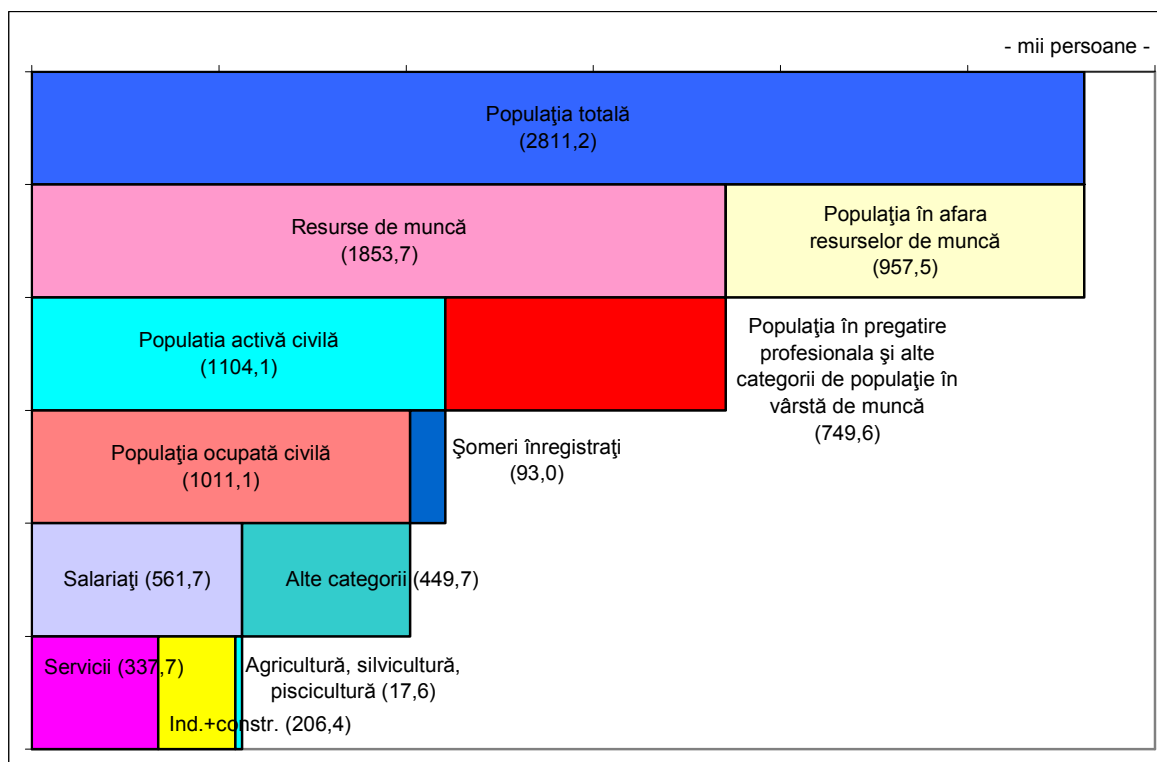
- mii persoane -

Populaţia totală
(2811,2)

Resurse de muncă
(1853,7)

Populaţia în afara resurselor de muncă
(957,5)

Populatia activă civilă
(1104,1)

Populaţia în pregatire profesionala şi alte categorii de populaţie în vârstă de muncă
(749,6)

Populaţia ocupată civilă
(1011,1)

Şomeri înregistraţi
(93,0)

Salariaţi (561,7)

Alte categorii (449,7)

Servicii (337,7)

Agricultură, silvicultură, piscicultură (17,6)

Ind.+constr. (206,4)